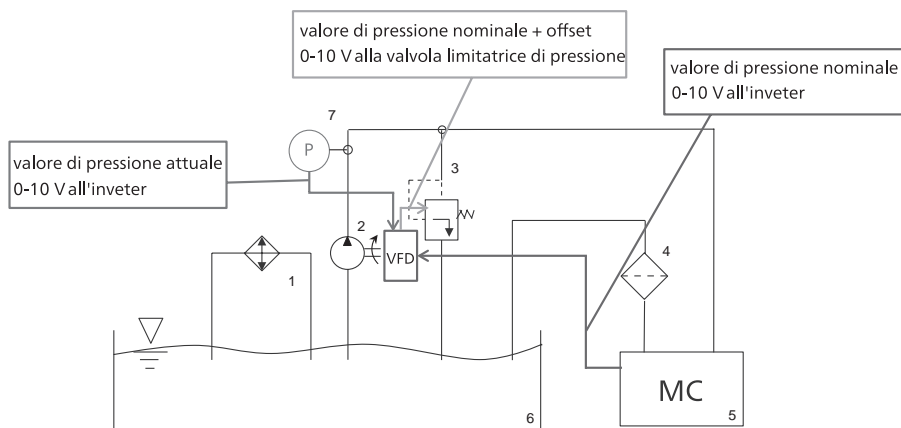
valore di pressione nominale + offset
0-10 V alla valvola limitatrice di pressione

valore di pressione nominale
0-10 V all'inveter

7

P

valore di pressione attuale
0-10 V all'inveter

3

2

VFD

4

1

6

MC

5